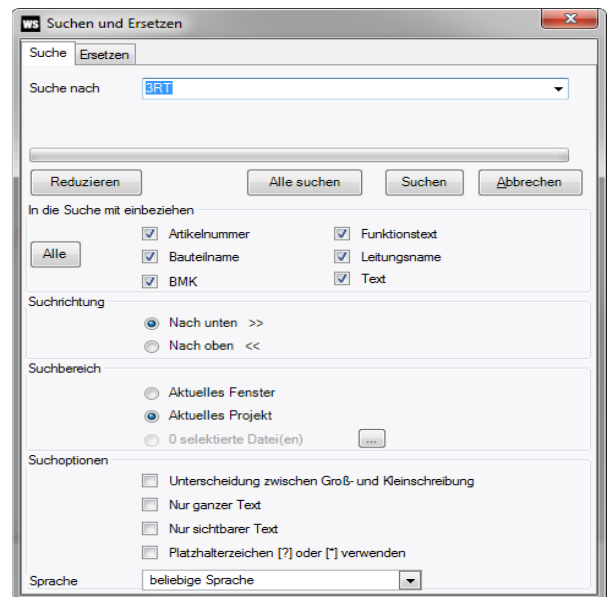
WS Suchen und Ersetzen

Suche
Ersetzen

Suche nach
3RT

Reduzieren
Alle suchen
Suchen
Abbrechen

In die Suche mit einbeziehen

Alle
Artikelnummer
Bauteilname
BMK
Funktionstext
Leitungsname
Text

Suchrichtung
Nach unten >>
Nach oben <<

Suchbereich
Aktuelles Fenster
Aktuelles Projekt
0 selektierte Datei(en)
...

Suchoptionen
Unterscheidung zwischen Groß- und Kleinschreibung
Nur ganzer Text
Nur sichtbarer Text
Platzhalterzeichen [?] oder [*] verwenden

Sprache
beliebige Sprache